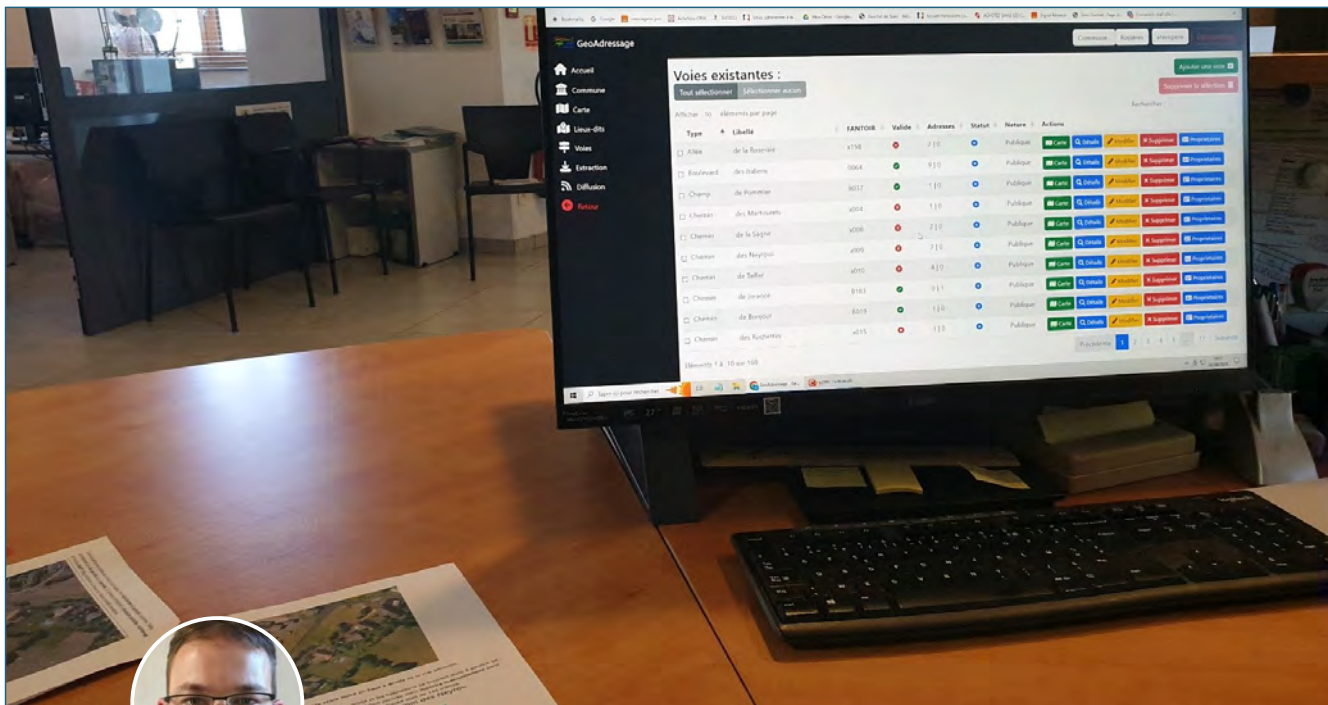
GeoAdressage

Accueil
Commune
Carte
Lieux-dits
Voies
Extraction
Diffusion
Retour

Commune
Ajouter une voie
Supprimer la sélection

Voies existantes :

Tout sélectionner
Sélectionner aucun

Afficher 10 éléments par page

Rechercher

| Type | Libellé | FANTOIR | Valide | Adresses | Statut | Nature | Actions |
|---|---|---|---|---|---|---|---|
| Allée | de la Roseraie | a158 | | 7 / 0 | | Publique | Carte Détails Modifier Supprimer Propriétaires |
| Boulevard | des Italiens | 0064 | | 9 / 0 | | Publique | Carte Détails Modifier Supprimer Propriétaires |
| Champ | de Pommier | B037 | | 1 / 0 | | Publique | Carte Détails Modifier Supprimer Propriétaires |
| Chemin | des Martouzets | a004 | | 1 / 0 | | Publique | Carte Détails Modifier Supprimer Propriétaires |
| Chemin | de la Sagne | a008 | | 2 / 0 | | Publique | Carte Détails Modifier Supprimer Propriétaires |
| Chemin | des Noyers | a009 | | 7 / 0 | | Publique | Carte Détails Modifier Supprimer Propriétaires |
| Chemin | de Belfer | a010 | | 4 / 0 | | Publique | Carte Détails Modifier Supprimer Propriétaires |
| Chemin | de Jouvence | B163 | | 9 / 1 | | Publique | Carte Détails Modifier Supprimer Propriétaires |
| Chemin | de Bonjour | B019 | | 1 / 0 | | Publique | Carte Détails Modifier Supprimer Propriétaires |
| Chemin | des Rugiennes | a015 | | 1 / 0 | | Publique | Carte Détails Modifier Supprimer Propriétaires |

Éléments 1 à 10 sur 168

Précédent 1 2 3 4 5 … 17 Suivant

Taper ici pour rechercher